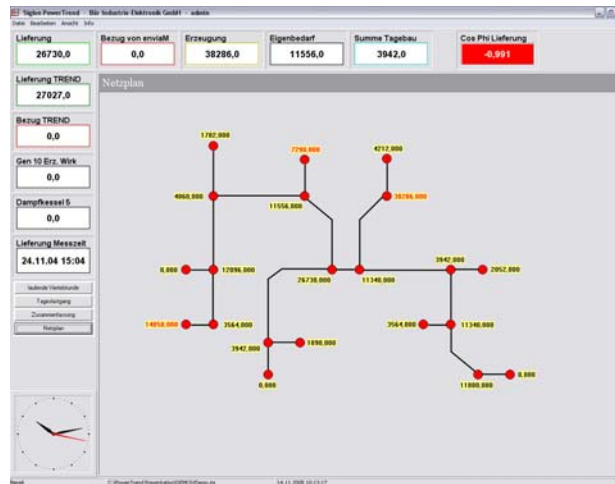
Siglon PowerTrend - Bür Industrie-Elektronik GmbH - admin
Datei Bearbeiten Ansicht Info

Lieferung
26730,0

Bezug von enviaM
0,0

Erzeugung
38286,0

Eigenbedarf
11556,0

Summe Tagebau
3942,0

Cos Phi Lieferung
-0,991

Lieferung TREND
27027,0

Bezug TREND
0,0

Gen 10 Erz. Wirk
0,0

Dampfkessel 5
0,0

Lieferung Messzeit
24.11.04 15:04

laufende Viertelstunde
Tagesfortgang
Zusammenfassung
Netzplan

Netzplan

1782,000
7290,000
4212,000
4060,000
11556,000
30786,000
0,000
12096,000
26730,000
11340,000
3942,000
2052,000
14058,000
3564,000
3564,000
11340,000
3942,000
1890,000
0,000
11000,000
0,000

Bereit
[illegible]
24.11.2005 10:13:17